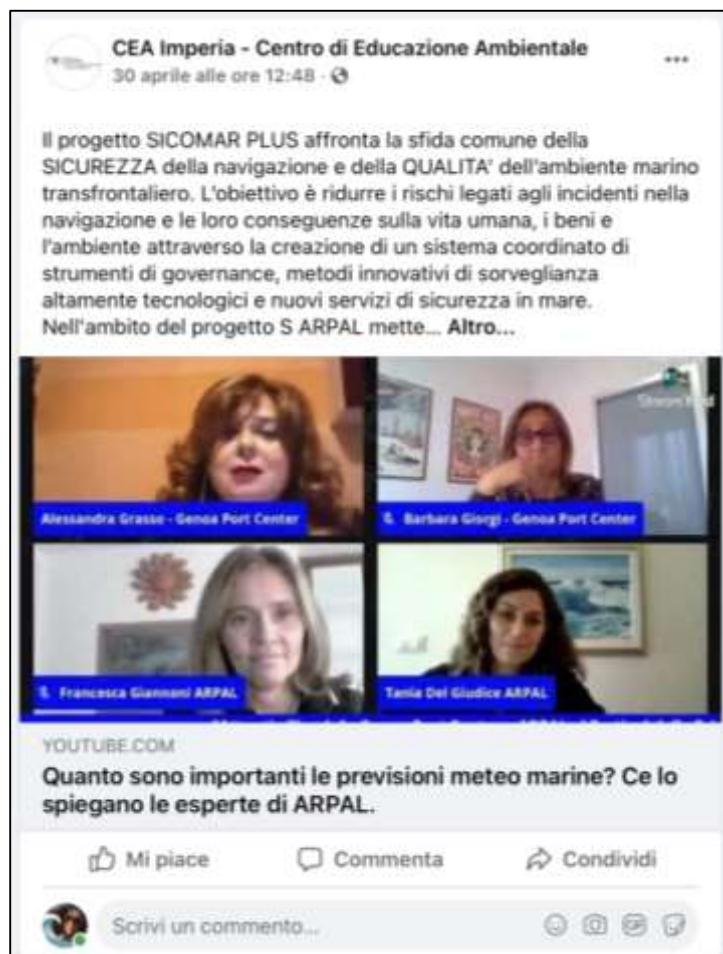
CEA Imperia - Centro di Educazione Ambientale
30 aprile alle ore 12:48 ·

Il progetto SICOMAR PLUS affronta la sfida comune della SICUREZZA della navigazione e della QUALITA' dell'ambiente marino transfrontaliero. L'obiettivo è ridurre i rischi legati agli incidenti nella navigazione e le loro conseguenze sulla vita umana, i beni e l'ambiente attraverso la creazione di un sistema coordinato di strumenti di governance, metodi innovativi di sorveglianza altamente tecnologici e nuovi servizi di sicurezza in mare. Nell'ambito del progetto S ARPAL mette... Altro...

Alessandra Grasso - Genoa Port Center

Barbara Giorgi - Genoa Port Center

Francesca Giannoni ARPAL

Tania Del Giudice ARPAL

YOUTUBE.COM
Quanto sono importanti le previsioni meteo marine? Ce lo spiegano le esperte di ARPAL.

Mi piace
Commenta
Condividi

Scrivi un commento...